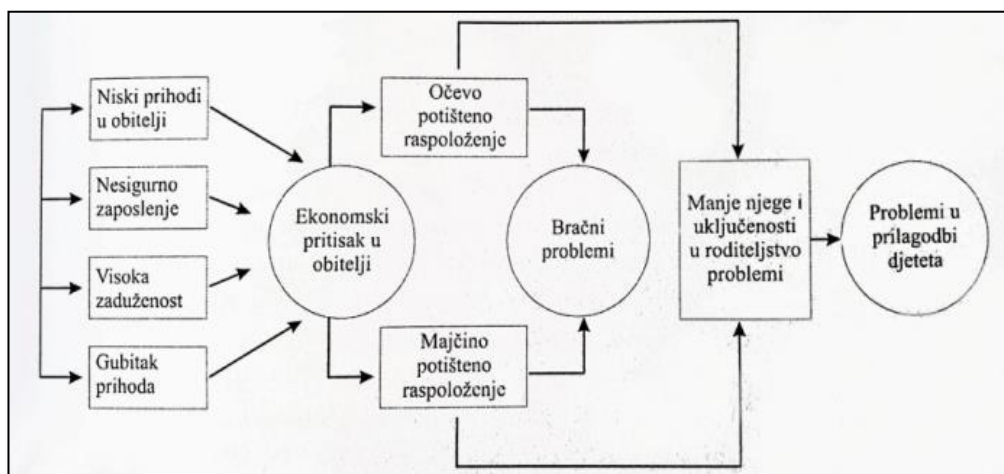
Niski prihodi u obitelji

Nesigurno zaposlenje

Visoka zaduženost

Gubitak prihoda

Ekonomski pritisak u obitelji

Očevo potišteno raspoloženje

Majčino potišteno raspoloženje

Bračni problemi

Manje njege i uključenosti u roditeljstvo problemi

Problemi u prilagodbi djeteta